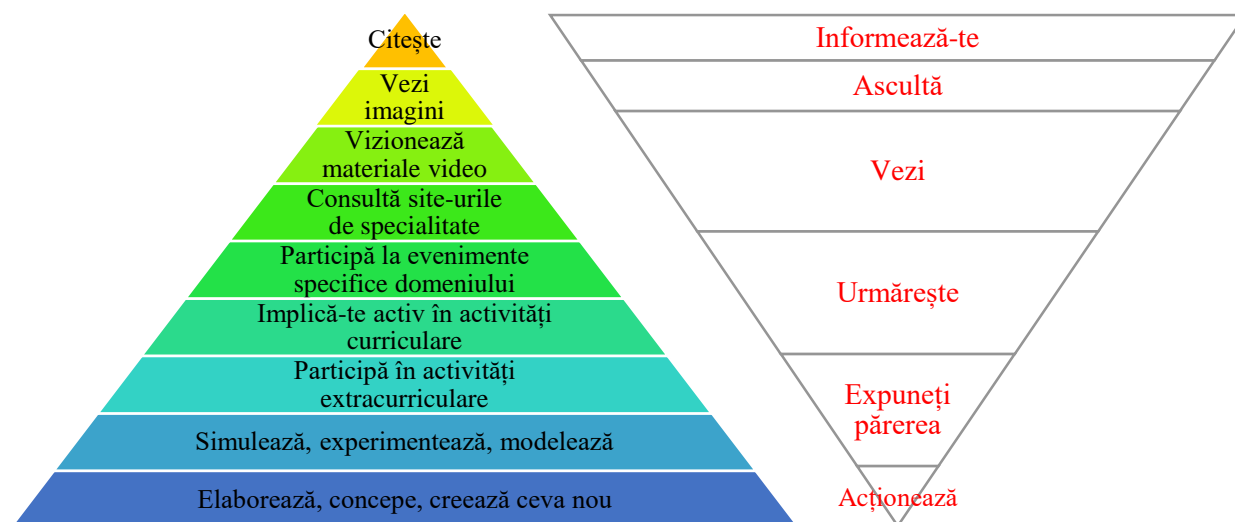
Citește

Vezi imagini

Vizionează materiale video

Consultă site-urile de specialitate

Participă la evenimente specifice domeniului

Implică-te activ în activități curriculare

Participă în activități extracurriculare

Simulează, experimentează, modelează

Elaborează, concepe, creează ceva nou

Informează-te

Ascultă

Vezi

Urmărește

Expuneți părerea

Acționează